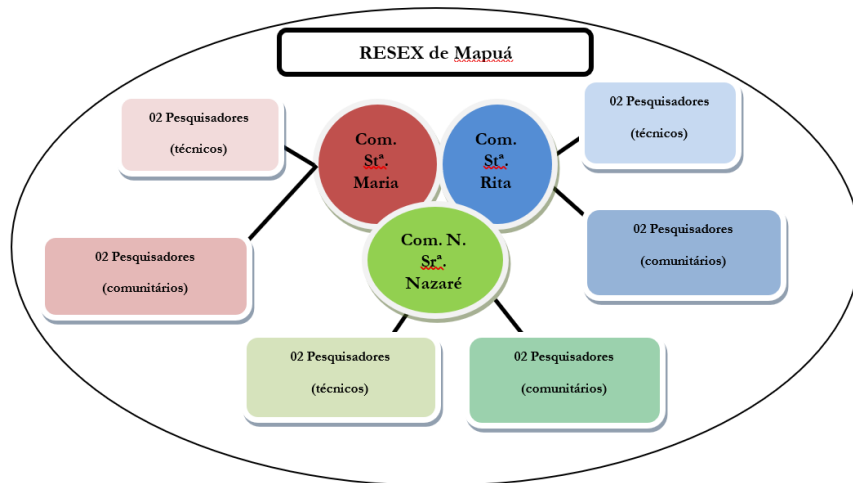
RESEX de Mapuá

02 Pesquisadores

(técnicos)

Com. Stª. Maria

Com. Stª. Rita

02 Pesquisadores

(técnicos)

02 Pesquisadores

(comunitários)

Com. N. Srª. Nazaré

02 Pesquisadores

(comunitários)

02 Pesquisadores

(técnicos)

02 Pesquisadores

(comunitários)